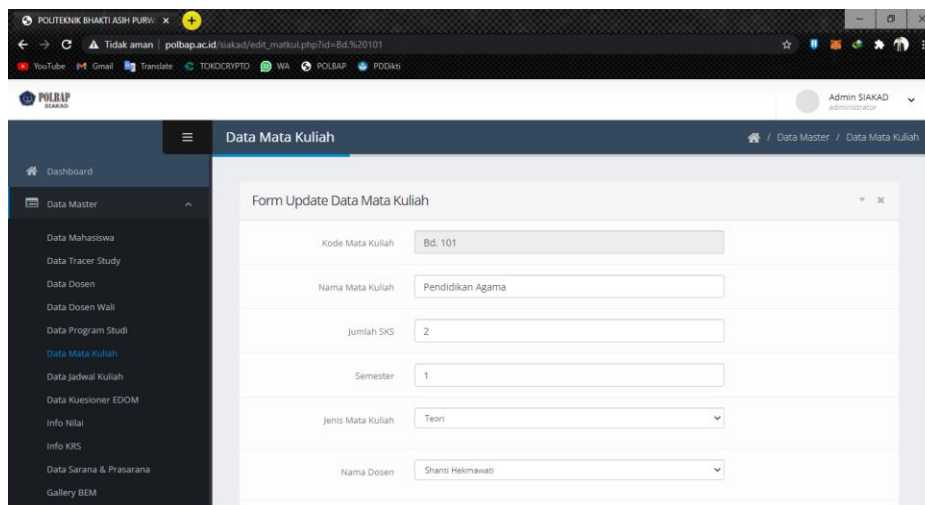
POLITEKNIK BHAKTI ASIH PURW ×

Tidak aman | polbap.ac.id/siakad/edit_matkul.php?id=Bd.%20101

YouTube Gmail Translate TOKOCRYPTO WA POLBAP PDDikti

POLBAP SIAKAD

Admin SIAKAD
administrator

Data Mata Kuliah

/ Data Master / Data Mata Kuliah

Dashboard

Data Master

Data Mahasiswa
Data Tracer Study
Data Dosen
Data Dosen Wali
Data Program Studi
Data Mata Kuliah
Data Jadwal Kuliah
Data Kuesioner EDOM
Info Nilai
Info KRS
Data Sarana & Prasarana
Gallery BEM

Form Update Data Mata Kuliah

Kode Mata Kuliah Bd. 101

Nama Mata Kuliah Pendidikan Agama

Jumlah SKS 2

Semester 1

Jenis Mata Kuliah Teori

Nama Dosen Shanti Hekmawati